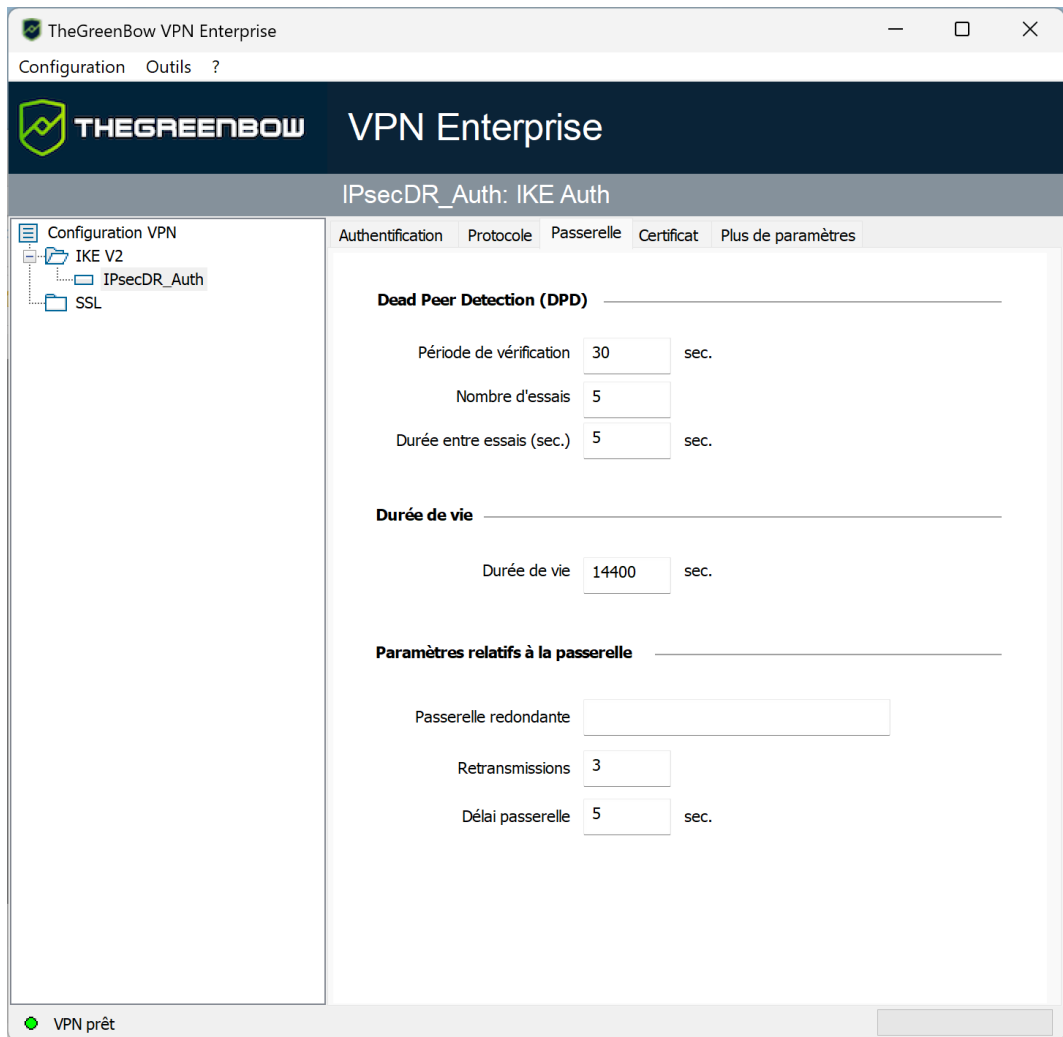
TheGreenBow VPN Enterprise

Configuration Outils ?

THEGREENBOW

VPN Enterprise

IPsecDR_Auth: IKE Auth

Configuration VPN
IKE V2
IPsecDR_Auth
SSL

Authentification Protocole Passerelle Certificat Plus de paramètres

Dead Peer Detection (DPD)

Période de vérification 30 sec.

Nombre d'essais 5

Durée entre essais (sec.) 5 sec.

Durée de vie

Durée de vie 14400 sec.

Paramètres relatifs à la passerelle

Passerelle redondante

Retransmissions 3

Délai passerelle 5 sec.

VPN prêt